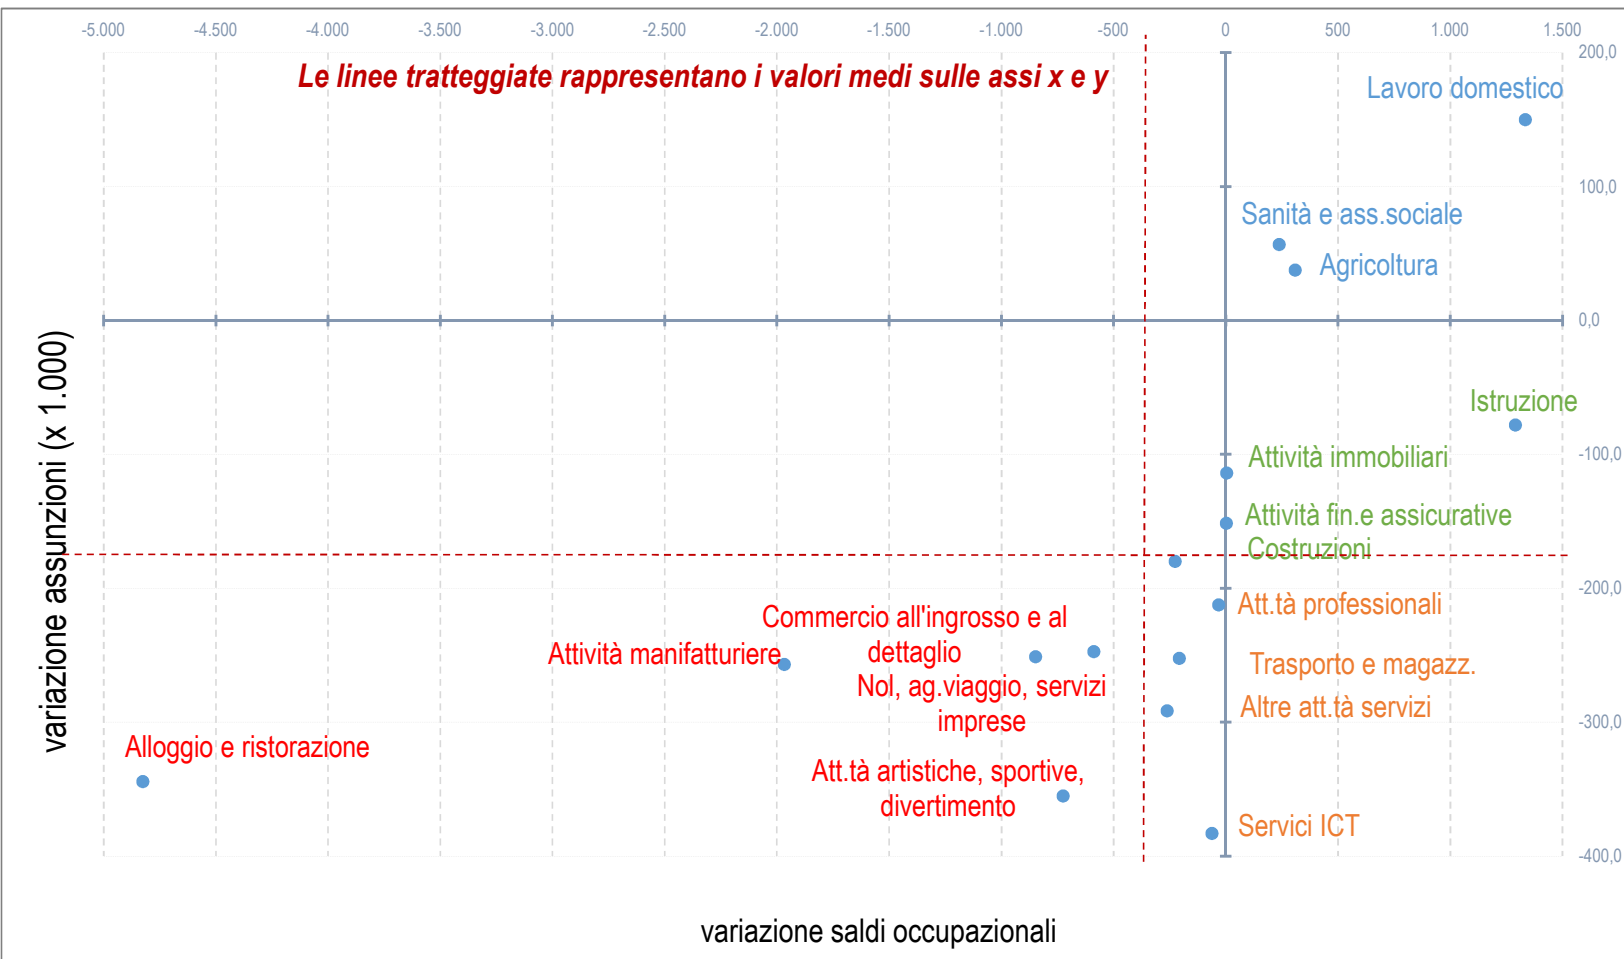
-5.000 -4.500 -4.000 -3.500 -3.000 -2.500 -2.000 -1.500 -1.000 -500 0 500 1.000 1.500

Le linee tratteggiate rappresentano i valori medi sulle assi x e y

200,0
100,0
0,0
-100,0
-200,0
-300,0
-400,0

Lavoro domestico
Sanità e ass.sociale
Agricoltura
Istruzione
Attività immobiliari
Attività fin.e assicurative
Costruzioni
Att.tà professionali
Commercio all'ingrosso e al dettaglio
Attività manifatturiere
Trasporto e magazz.
Nol, ag.viaggio, servizi imprese
Altre att.tà servizi
Alloggio e ristorazione
Att.tà artistiche, sportive, divertimento
Servici ICT

variazione assunzioni (x 1.000)

variazione saldi occupazionali